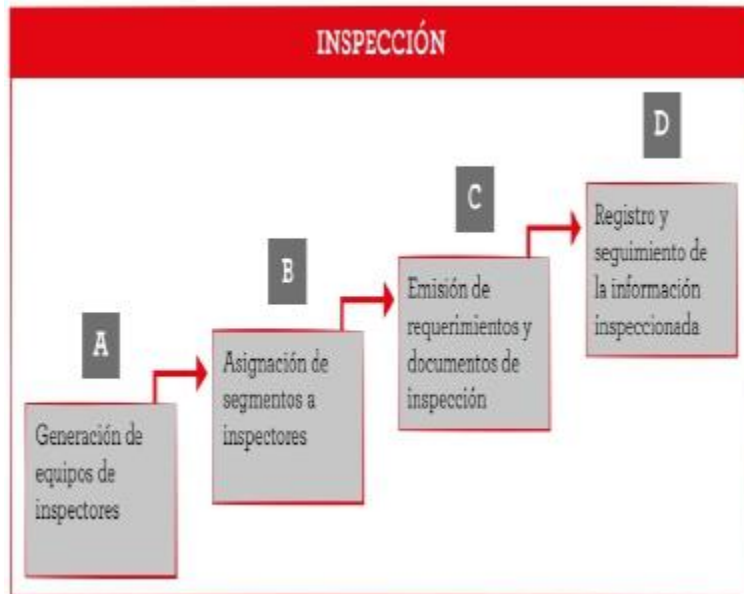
INSPECCIÓN

A

Generación de equipos de inspectores

B

Asignación de segmentos a inspectores

C

Emisión de requerimientos y documentos de inspección

D

Registro y seguimiento de la información inspeccionada